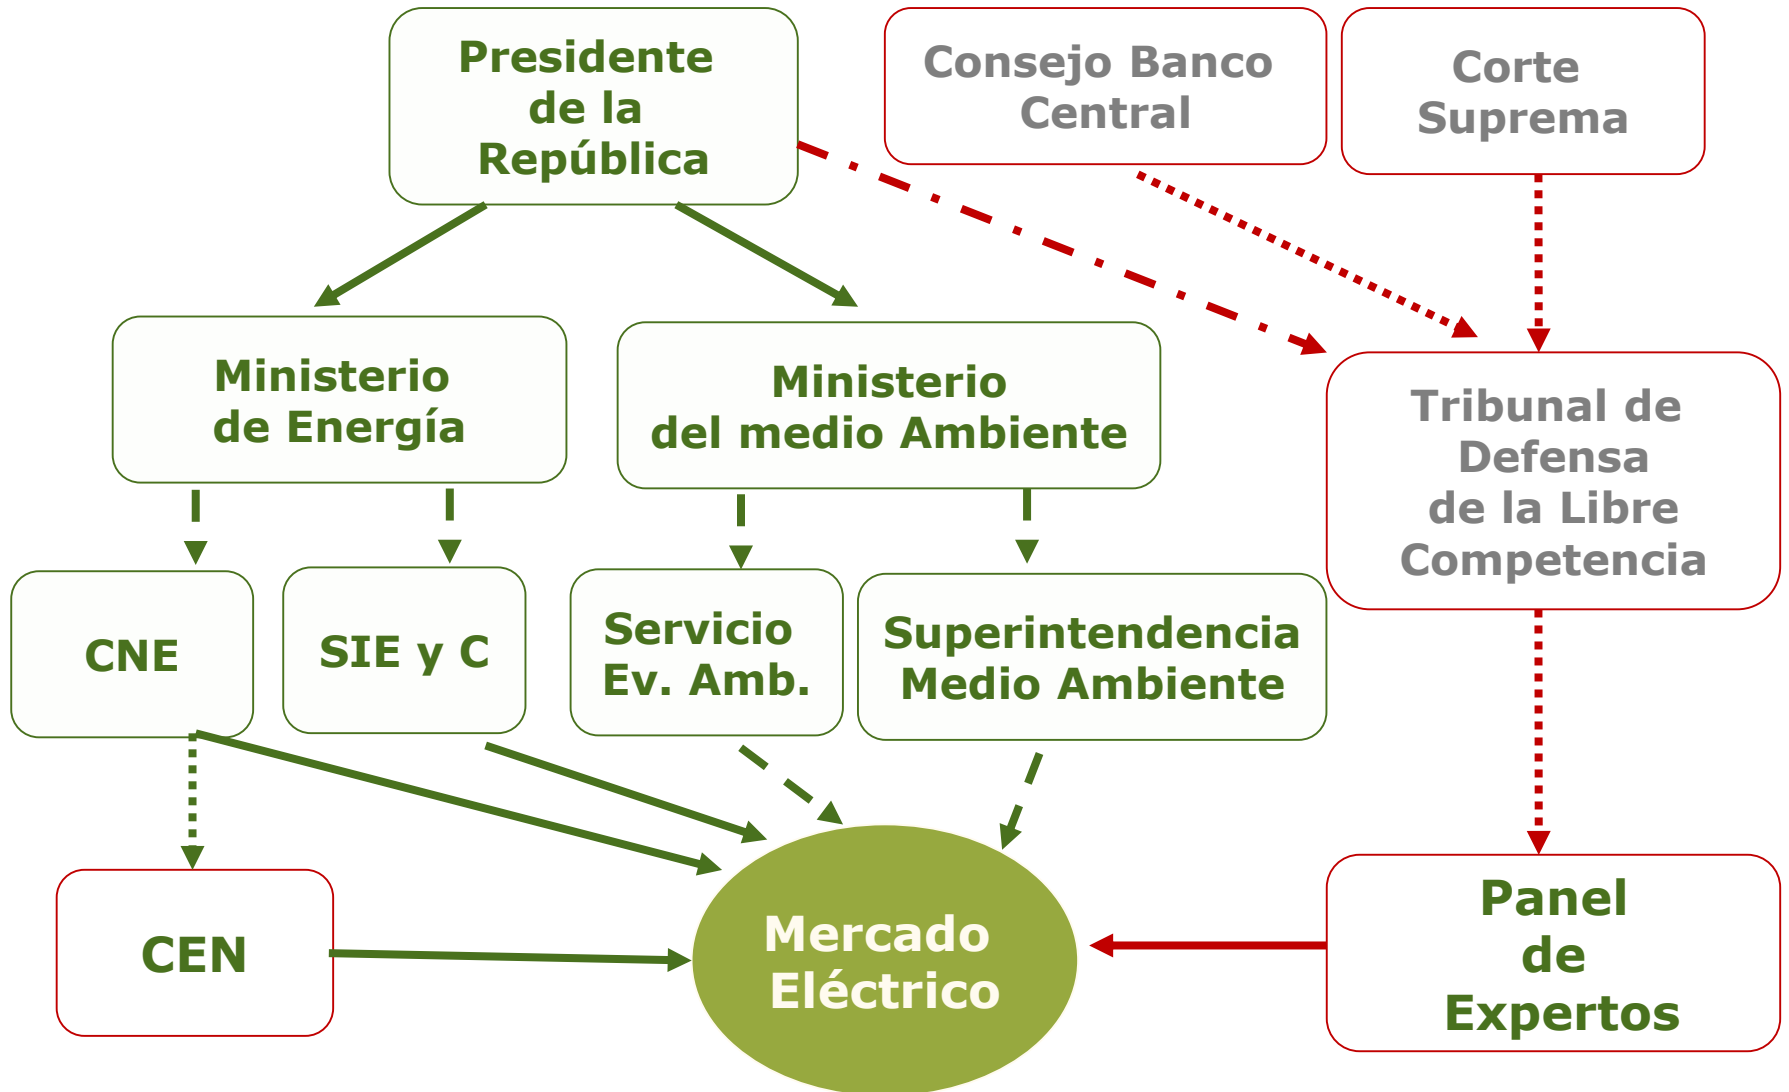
Presidente de la República

Consejo Banco Central

Corte Suprema

Ministerio de Energía

Ministerio del medio Ambiente

Tribunal de Defensa de la Libre Competencia

CNE

SIE y C

Servicio Ev. Amb.

Superintendencia Medio Ambiente

CEN

Mercado Eléctrico

Panel de Expertos